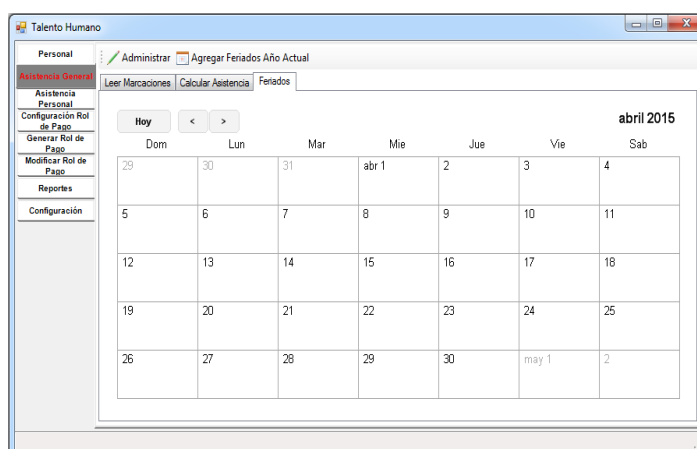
Talento Humano

Personal
Asistencia General
Asistencia Personal
Configuración Rol de Pago
Generar Rol de Pago
Modificar Rol de Pago
Reportes
Configuración

Administrar Agregar Feriados Año Actual

Leer Marcaciones | Calcular Asistencia | Feriados

Hoy < >

abril 2015

| Dom | Lun | Mar | Mie | Jue | Vie | Sab |
|---|---|---|---|---|---|---|
| 29 | 30 | 31 | abr 1 | 2 | 3 | 4 |
| 5 | 6 | 7 | 8 | 9 | 10 | 11 |
| 12 | 13 | 14 | 15 | 16 | 17 | 18 |
| 19 | 20 | 21 | 22 | 23 | 24 | 25 |
| 26 | 27 | 28 | 29 | 30 | may 1 | 2 |